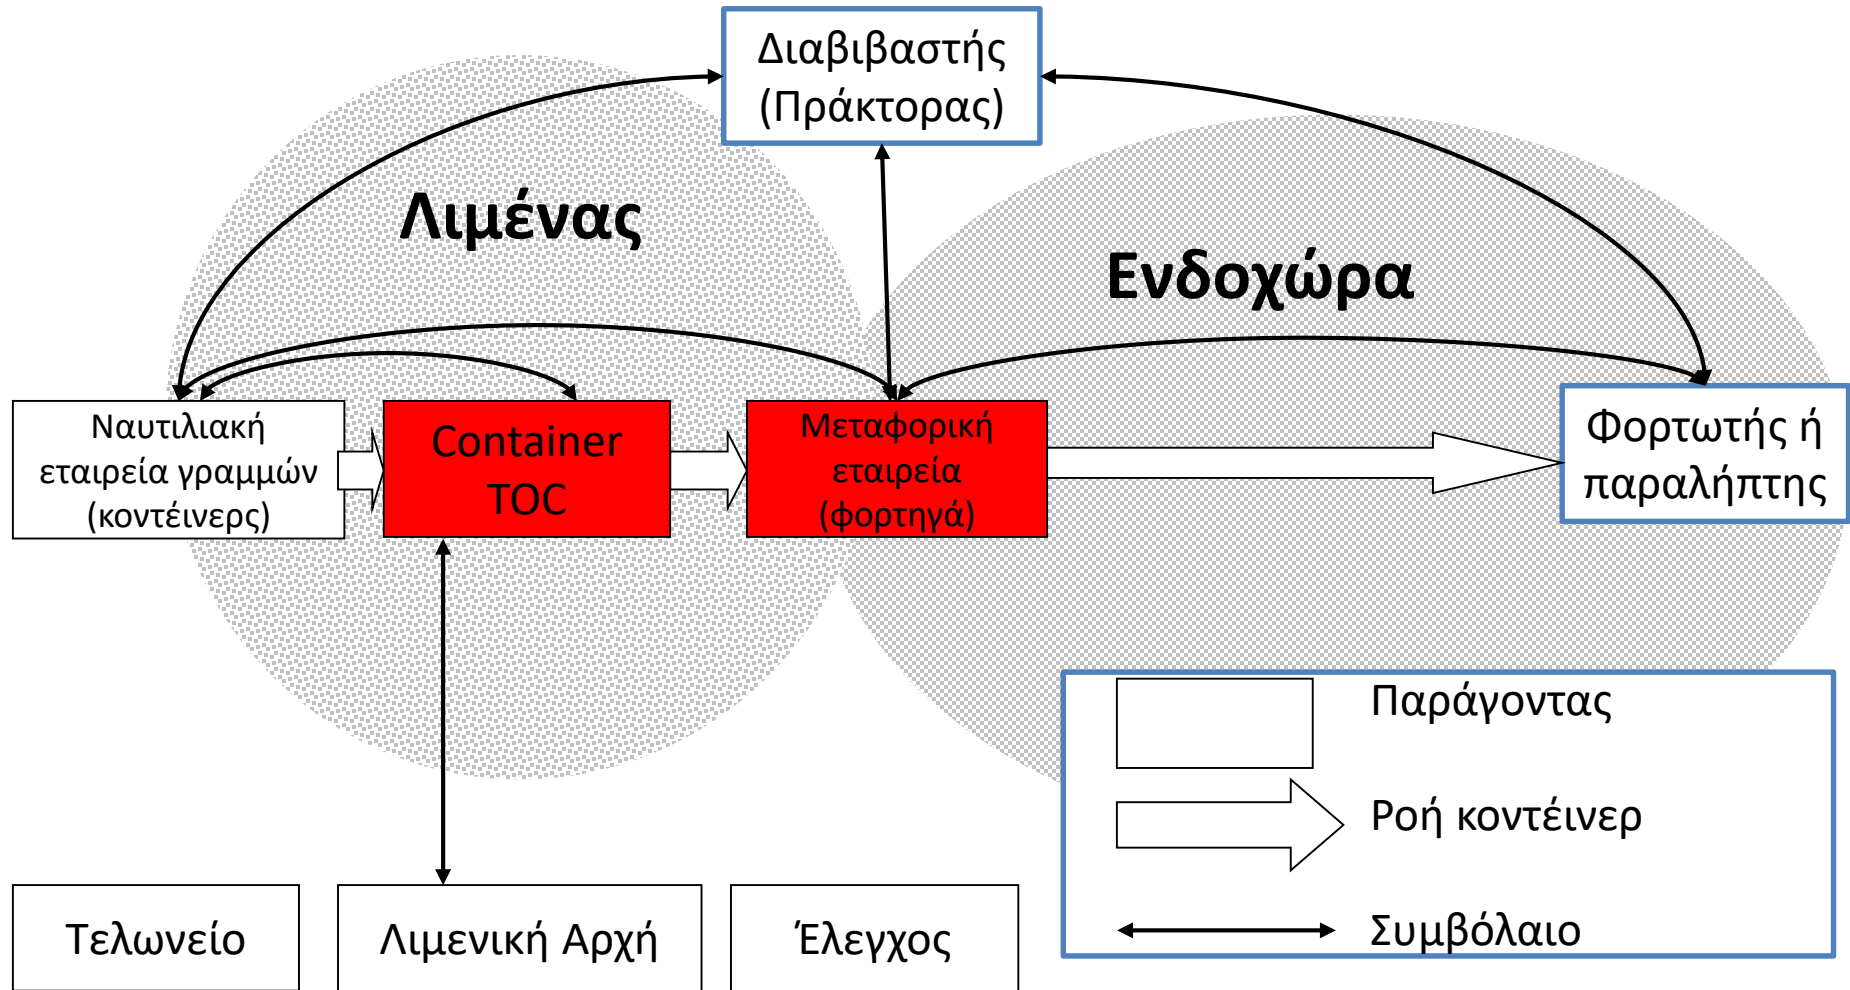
Διαβιβαστής (Πράκτορας)

Λιμένας

Ενδοχώρα

Ναυτιλιακή εταιρεία γραμμών (κοντέινερς)

Container TOC

Μεταφορική εταιρεία (φορτηγά)

Φορτωτής ή παραλήπτης

Παράγοντας

Ροή κοντέινερ

Συμβόλαιο

Τελωνείο

Λιμενική Αρχή

Έλεγχος